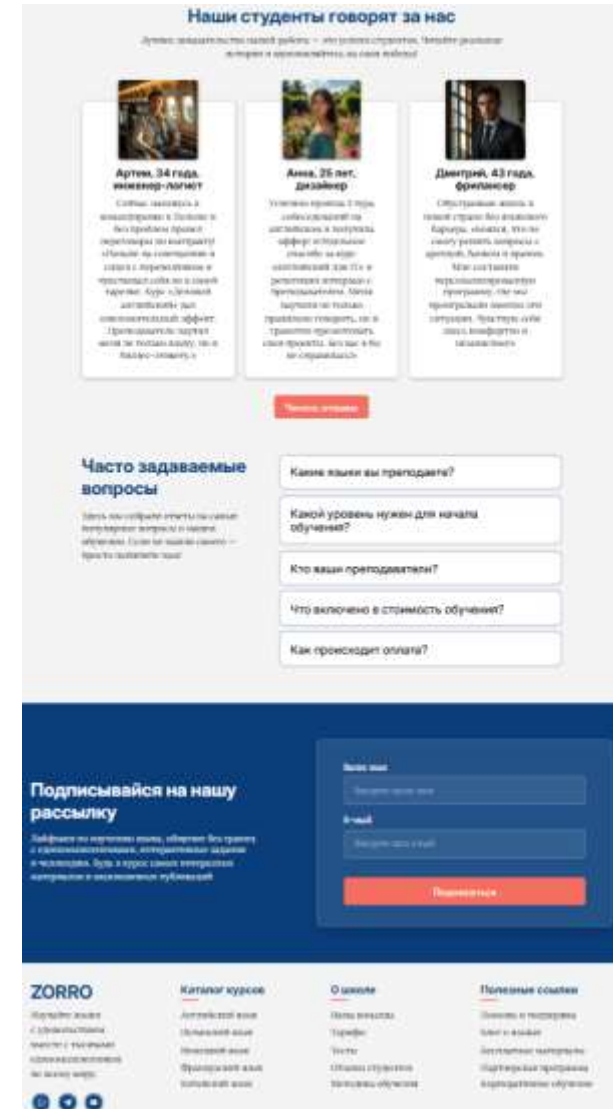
Наши студенты говорят за нас

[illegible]

Артем, 34 года, инженер-логист

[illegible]

Анна, 26 лет, дизайнер

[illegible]

Дмитрий, 43 года, фрилансер

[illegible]

Читать отзывы

Часто задаваемые вопросы

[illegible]

Какие языки вы преподаете?

Какой уровень нужен для начала обучения?

Кто ваши преподаватели?

Что включено в стоимость обучения?

Как происходит оплата?

Подписывайся на нашу рассылку

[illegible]

Ваше имя

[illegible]

E-mail

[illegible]

Подписаться

ZORRO

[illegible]

Каталог курсов

Английский язык

Испанский язык

Немецкий язык

Французский язык

Китайский язык

О школе

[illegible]

Тарифы

Тесты

Отзывы студентов

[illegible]

Полезные ссылки

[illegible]

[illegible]

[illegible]

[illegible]

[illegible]